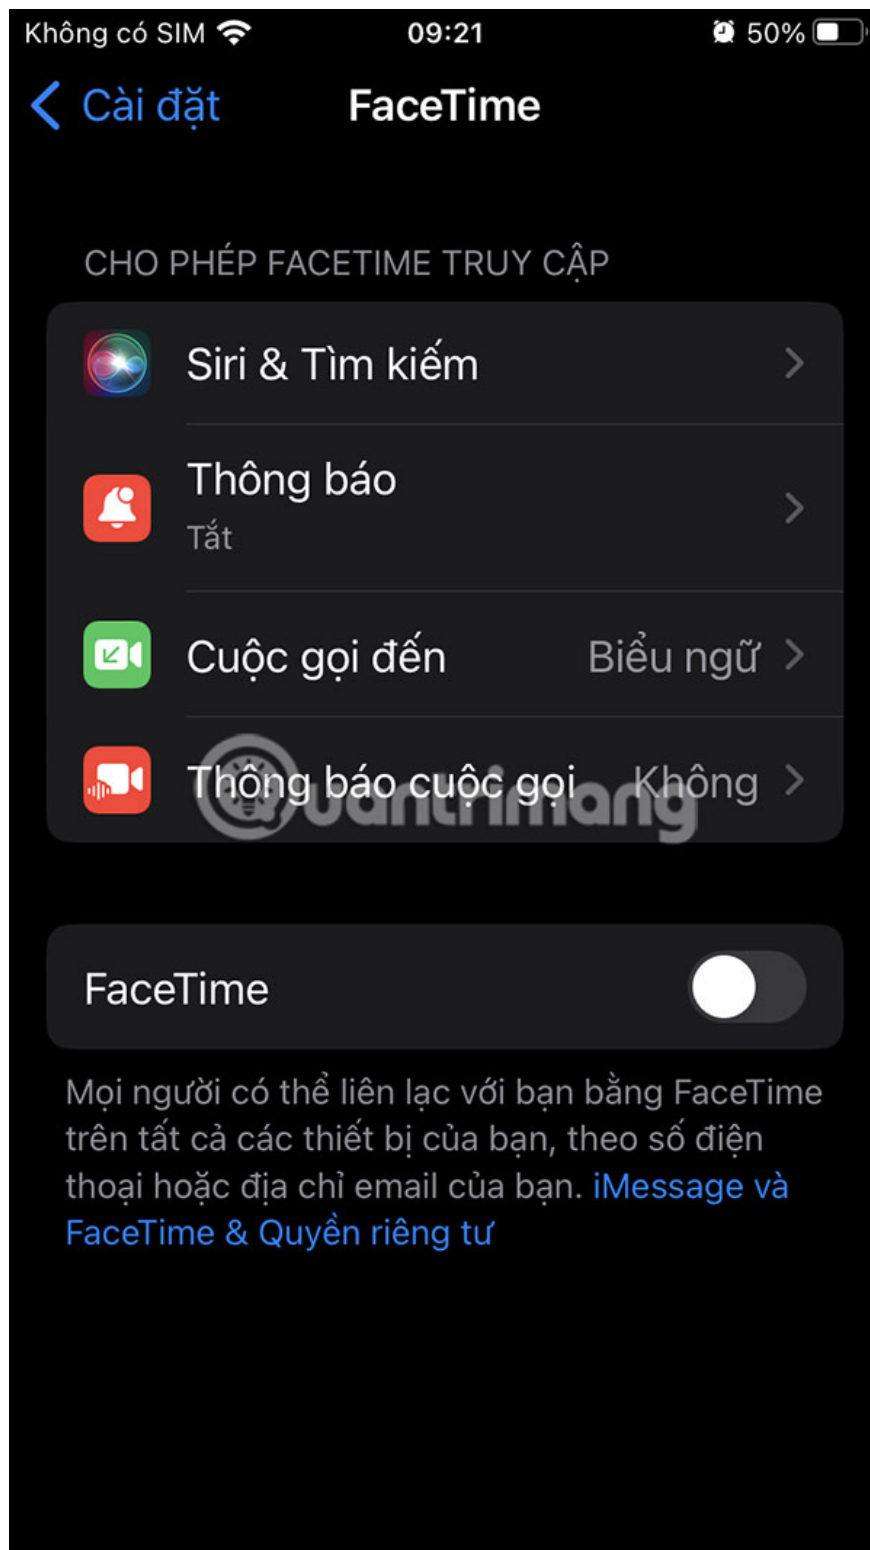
Không có SIM 09:21 50%

Cài đặt FaceTime

CHO PHÉP FACETIME TRUY CẬP

Siri & Tìm kiếm

Thông báo
Tắt

Cuộc gọi đến Biểu ngữ

Thông báo cuộc gọi Không

@uantrimang

FaceTime

Mọi người có thể liên lạc với bạn bằng FaceTime trên tất cả các thiết bị của bạn, theo số điện thoại hoặc địa chỉ email của bạn. iMessage và FaceTime & Quyền riêng tư